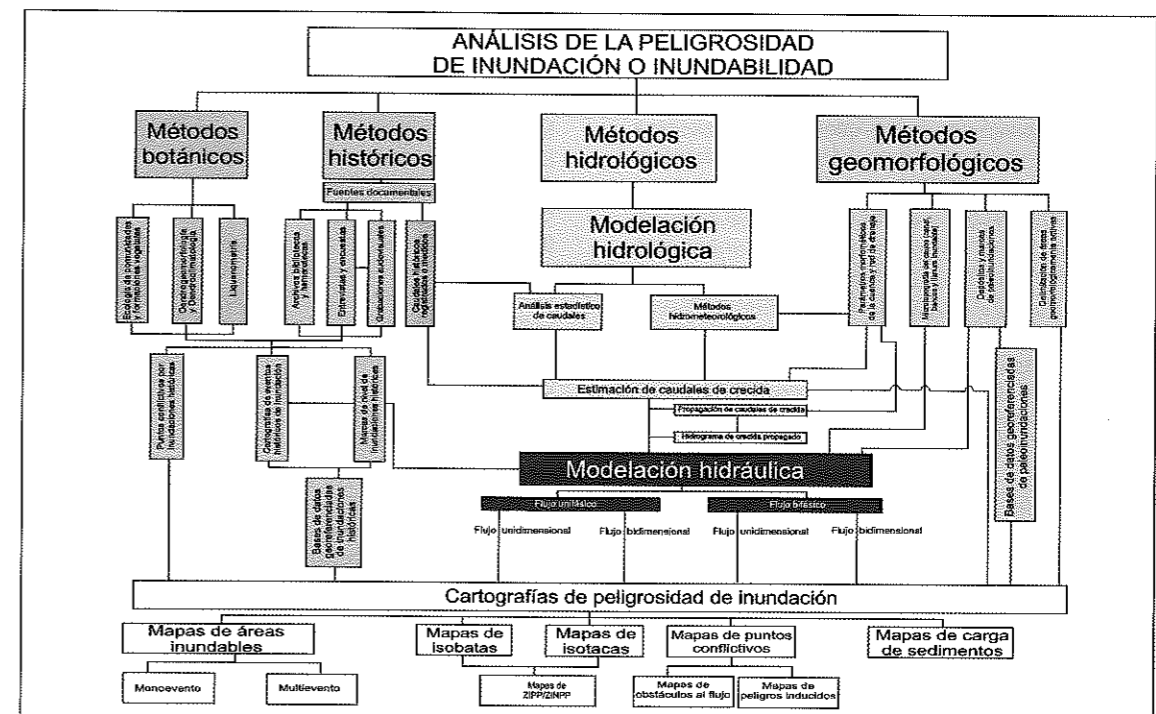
ANÁLISIS DE LA PELIGROSIDAD DE INUNDACIÓN O INUNDABILIDAD

Métodos botánicos

Métodos históricos

Métodos hidrológicos

Métodos geomorfológicos

Fuentes documentales

Ecología de comunidades y formaciones vegetales

Dendrogeomorfología y Dendrocronología

Liquenometría

Archivos, bibliotecas y hemerotecas

Entrevistas y encuestas

Grabaciones audiovisuales

Caudales históricos registrados o medidos

Modelación hidrológica

Análisis estadístico de caudales

Métodos hidrometeorológicos

Parámetros morfométricos de la cuenca y red de drenaje

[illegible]

Depósitos y marcas de paleoinundaciones

Delimitación de áreas geomorfológicamente activas

Puntos conflictivos por inundaciones históricas

Cartografía de eventos históricos de inundación

Marcas de nivel de inundaciones históricas

Estimación de caudales de crecida

Propagación de caudales de crecida

Hidrograma de crecida propagado

Bases de datos georeferenciadas de paleoinundaciones

Modelación hidráulica

Bases de datos georeferenciadas de inundaciones históricas

Flujo unifásico

Flujo bifásico

Flujo unidimensional

Flujo bidimensional

Flujo unidimensional

Flujo bidimensional

Cartografías de peligrosidad de inundación

Mapas de áreas inundables

Mapas de isobatas

Mapas de isotacas

Mapas de puntos conflictivos

Mapas de carga de sedimentos

Monoevento

Multievento

Mapas de ZIPP/ZINPP

Mapas de obstáculos al flujo

Mapas de peligros inducidos